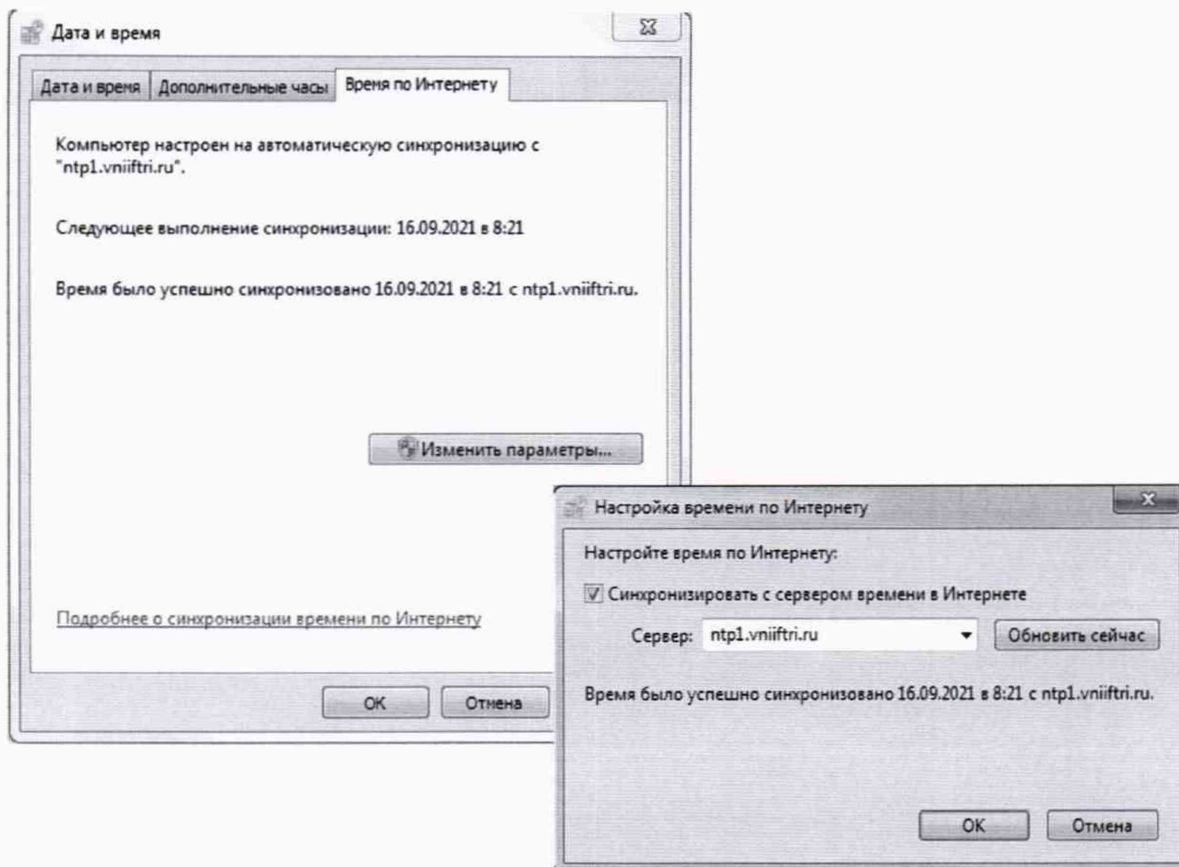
Дата и время

Дата и время | Дополнительные часы | Время по Интернету

Компьютер настроен на автоматическую синхронизацию с "ntp1.vniiftri.ru".

Следующее выполнение синхронизации: 16.09.2021 в 8:21

Время было успешно синхронизовано 16.09.2021 в 8:21 с ntp1.vniiftri.ru.

Изменить параметры...

Подробнее о синхронизации времени по Интернету

OK

Отмена

Настройка времени по Интернету

Настройте время по Интернету:

Синхронизировать с сервером времени в Интернете

Сервер: ntp1.vniiftri.ru

Обновить сейчас

Время было успешно синхронизовано 16.09.2021 в 8:21 с ntp1.vniiftri.ru.

OK

Отмена